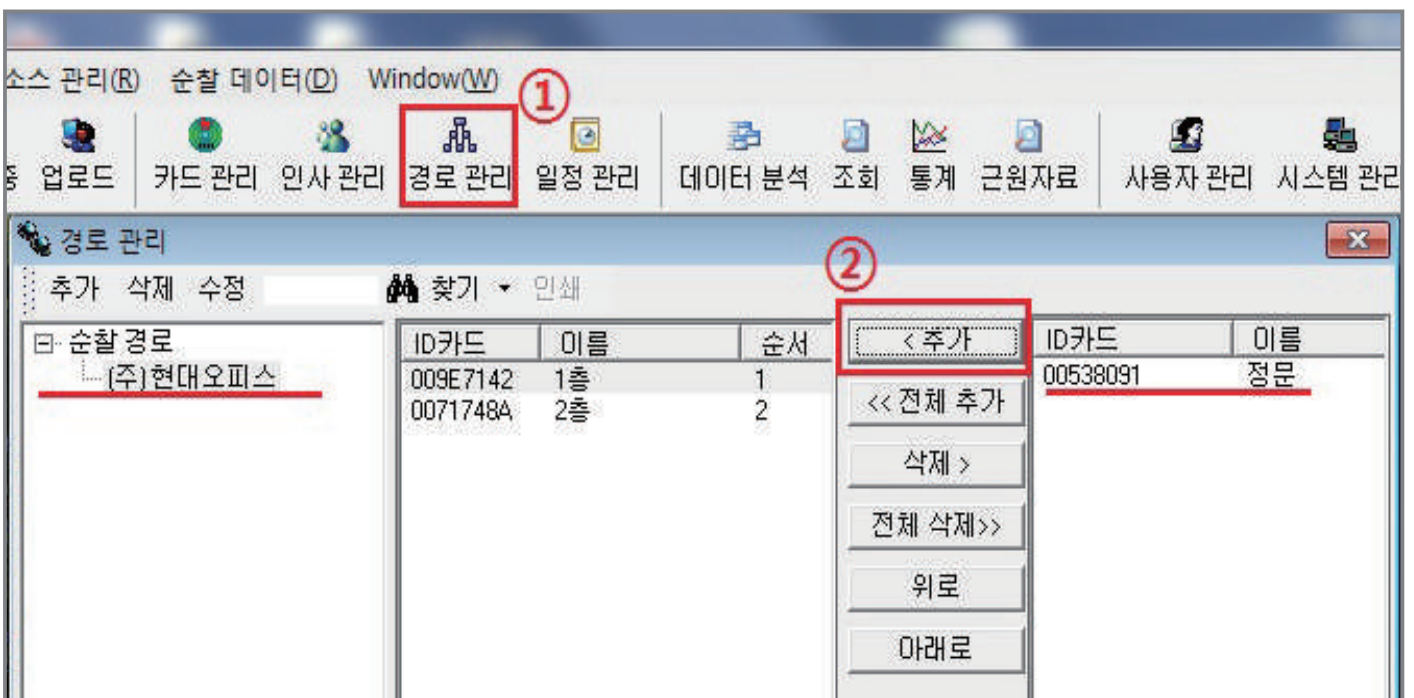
소스 관리(R) 순찰 데이터(D) Window(W)

①

등 업로드 카드 관리 인사 관리 경로 관리 일정 관리 데이터 분석 조회 통계 근원자료 사용자 관리 시스템 관리

경로 관리

②

추가 삭제 수정 찾기 인쇄

⊟ 순찰 경로
(주)현대오피스

| ID카드 | 이름 | 순서 |
|---|---|---|
| 009E7142 | 1층 | 1 |
| 0071748A | 2층 | 2 |

< 추가
<< 전체 추가
삭제 >
전체 삭제>>
위로
아래로

| ID카드 | 이름 |
|---|---|
| 00538091 | 정문 |